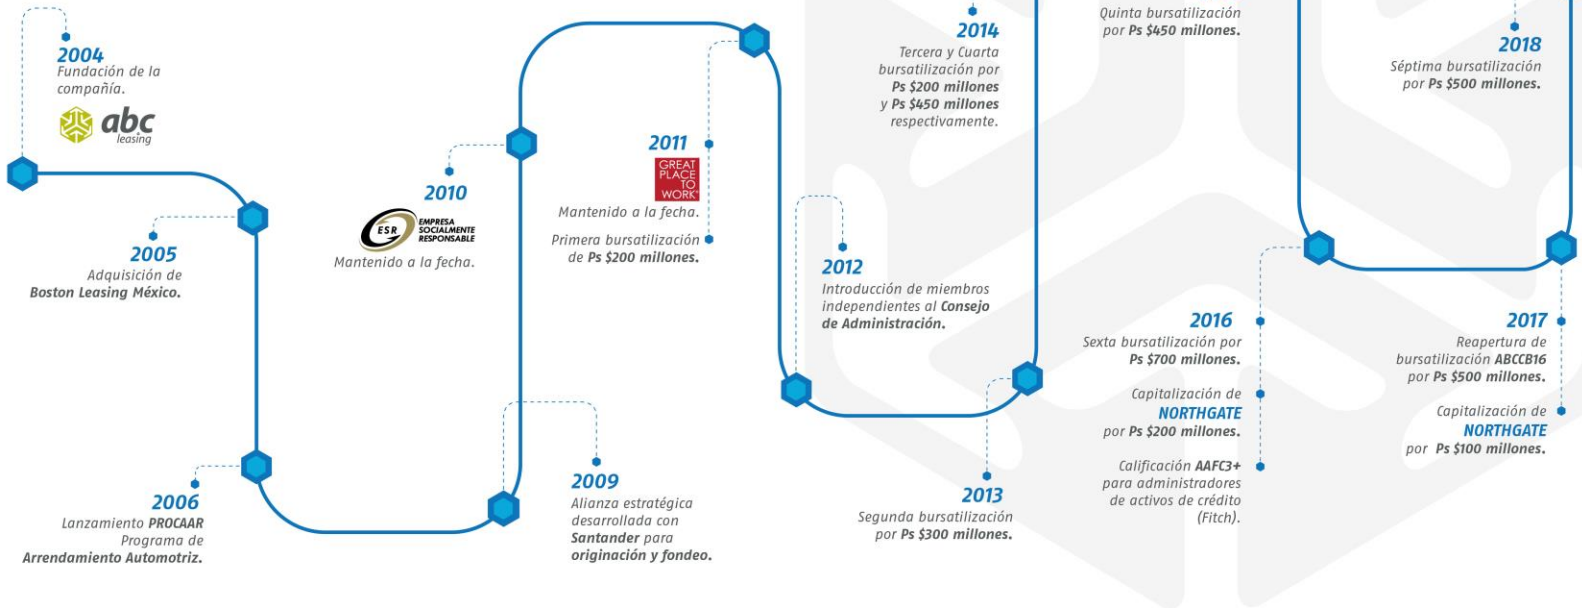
2004
Fundación de la compañía.

abc leasing

2005
Adquisición de Boston Leasing México.

2006
Lanzamiento PROCAAR Programa de Arrendamiento Automotriz.

2010
ESR EMPRESA SOCIALMENTE RESPONSABLE
Mantenido a la fecha.

2009
Alianza estratégica desarrollada con Santander para originación y fondeo.

2011
GREAT PLACE TO WORK
Mantenido a la fecha.
Primera bursatilización de Ps $200 millones.

2012
Introducción de miembros independientes al Consejo de Administración.

2014
Tercera y Cuarta bursatilización por Ps $200 millones y Ps $450 millones respectivamente.

2013
Segunda bursatilización por Ps $300 millones.

Quinta bursatilización por Ps $450 millones.

2016
Sexta bursatilización por Ps $700 millones.
Capitalización de NORTHGATE por Ps $200 millones.
Calificación AAFC3+ para administradores de activos de crédito (Fitch).

2018
Séptima bursatilización por Ps $500 millones.

2017
Reapertura de bursatilización ABCCB16 por Ps $500 millones.
Capitalización de NORTHGATE por Ps $100 millones.